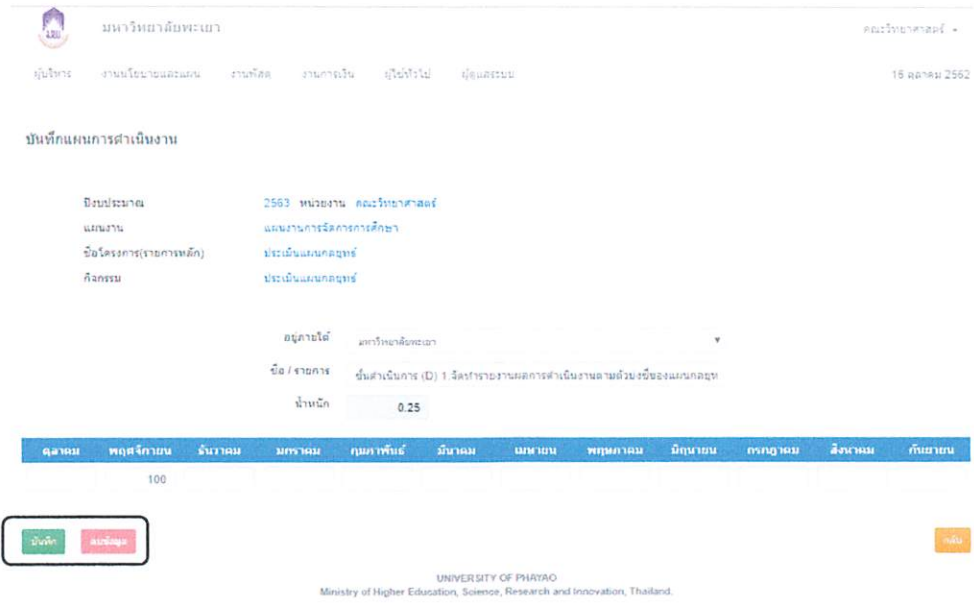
มหาวิทยาลัยพะเยา

คณะวิทยาศาสตร์

ผู้บริหาร งานนโยบายและแผน งานพัสดุ งานการเงิน ผู้ใช้ทั่วไป ผู้ดูแลระบบ

15 ตุลาคม 2562

บันทึกแผนการดำเนินงาน

ปีงบประมาณ 2563 หน่วยงาน คณะวิทยาศาสตร์

แผนงาน แผนงานการจัดการการศึกษา

ชื่อโครงการ(รายการหลัก) ประเมินแผนกลยุทธ์

กิจกรรม ประเมินแผนกลยุทธ์

อยู่ภายใต้ มหาวิทยาลัยพะเยา

ชื่อ / รายการ ขั้นดำเนินการ (D) 1.จัดทำรายงานผลการดำเนินงานตามตัวบ่งชี้ของแผนกลยุท

น้ำหนัก 0.25

| ตุลาคม | พฤศจิกายน | ธันวาคม | มกราคม | กุมภาพันธ์ | มีนาคม | เมษายน | พฤษภาคม | มิถุนายน | กรกฎาคม | สิงหาคม | กันยายน |
|---|---|---|---|---|---|---|---|---|---|---|---|
| | 100 | | | | | | | | | | |

บันทึก ล้างข้อมูล

กลับ

UNIVERSITY OF PHAYAO
Ministry of Higher Education, Science, Research and Innovation, Thailand.